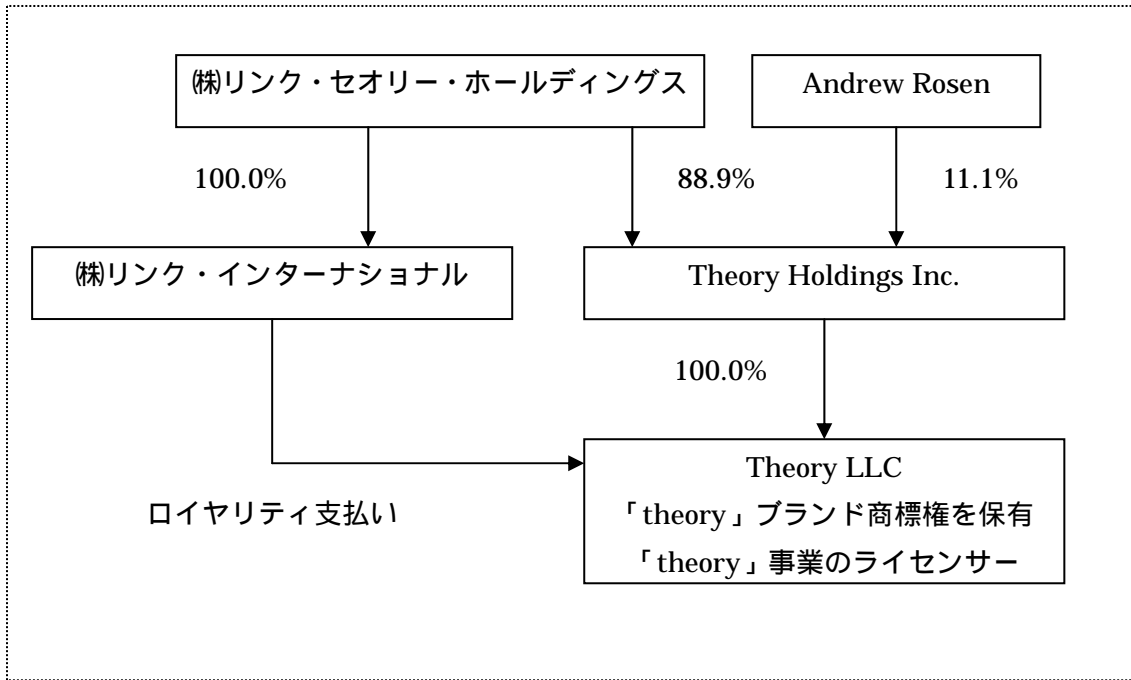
㈱リンク・セオリー・ホールディングス

Andrew Rosen

100.0%

88.9%

11.1%

㈱リンク・インターナショナル

Theory Holdings Inc.

100.0%

Theory LLC
「theory」ブランド商標権を保有
「theory」事業のライセンサー

ロイヤリティ支払い